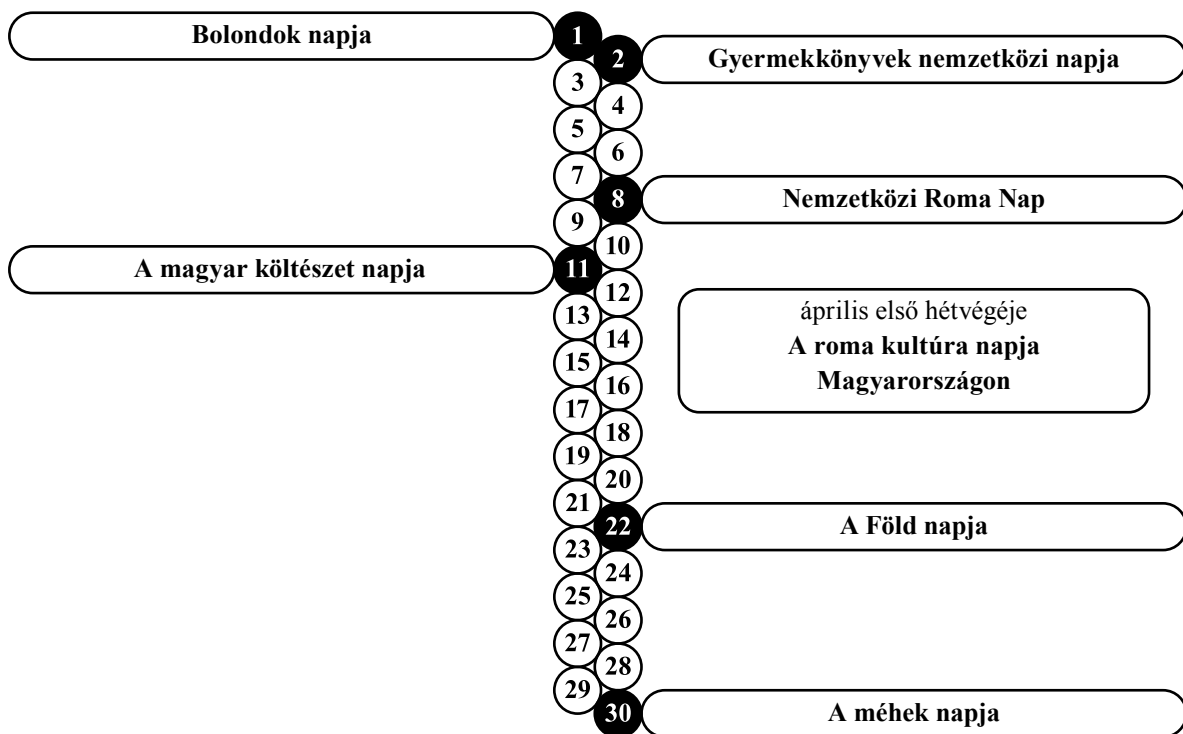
Bolondok napja

1

2

Gyermekkönyvek nemzetközi napja

3
4
5
6
7

8

Nemzetközi Roma Nap

9
10

A magyar költészet napja

11

12
13
14
15
16
17
18
19
20
21

április első hétvégéje
A roma kultúra napja Magyarországon

22

A Föld napja

23
24
25
26
27
28
29

30

A méhek napja